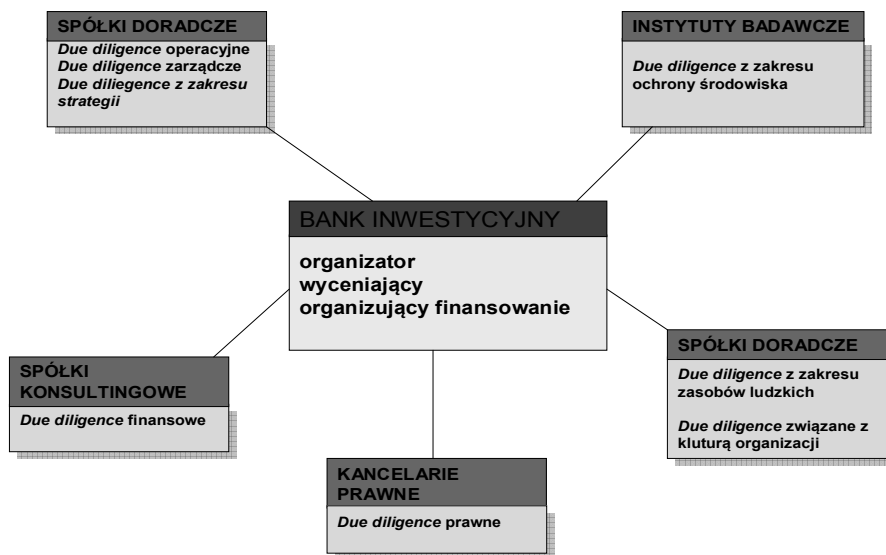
SPÓŁKI DORADCZE
Due diligence operacyjne
Due diligence zarządcze
Due diliegence z zakresu strategii

INSTYTUTY BADAWCZE
Due diligence z zakresu ochrony środowiska

BANK INWESTYCYJNY
organizator
wyceniający
organizujący finansowanie

SPÓŁKI KONSULTINGOWE
Due diligence finansowe

SPÓŁKI DORADCZE
Due diligence z zakresu zasobów ludzkich

Due diligence związane z kluturą organizacji

KANCELARIE PRAWNE
Due diligence prawne